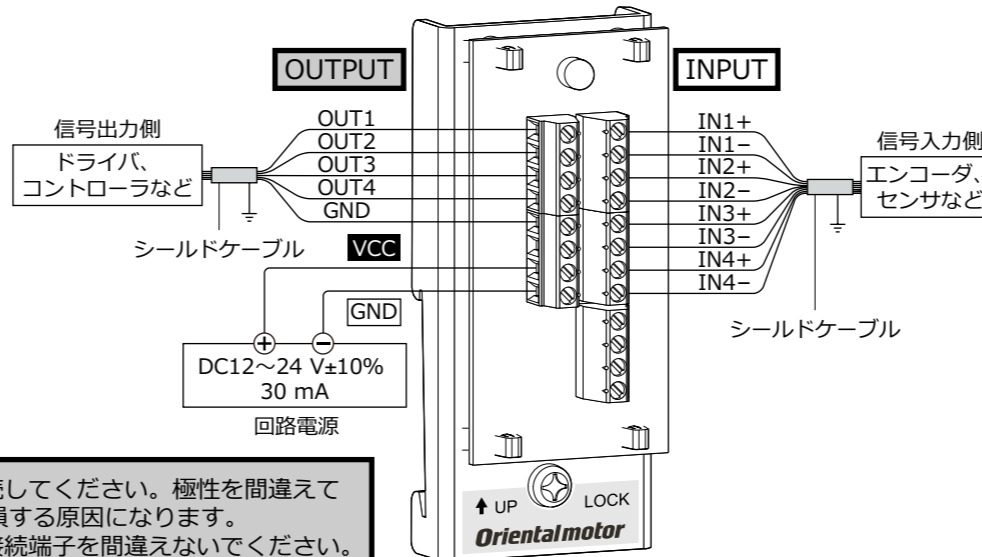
OUTPUT

INPUT

信号出力側

ドライバ、
コントローラなど

OUT1
OUT2
OUT3
OUT4
GND

シールドケーブル

VCC

GND

IN1+
IN1−
IN2+
IN2−
IN3+
IN3−
IN4+
IN4−

信号入力側

エンコーダ、
センサなど

シールドケーブル

DC12～24 V±10%
30 mA

回路電源

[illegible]続してください。極性を間違えて
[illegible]損する原因になります。
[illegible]接続端子を間違えないでください。

UP LOCK

Orientalmotor